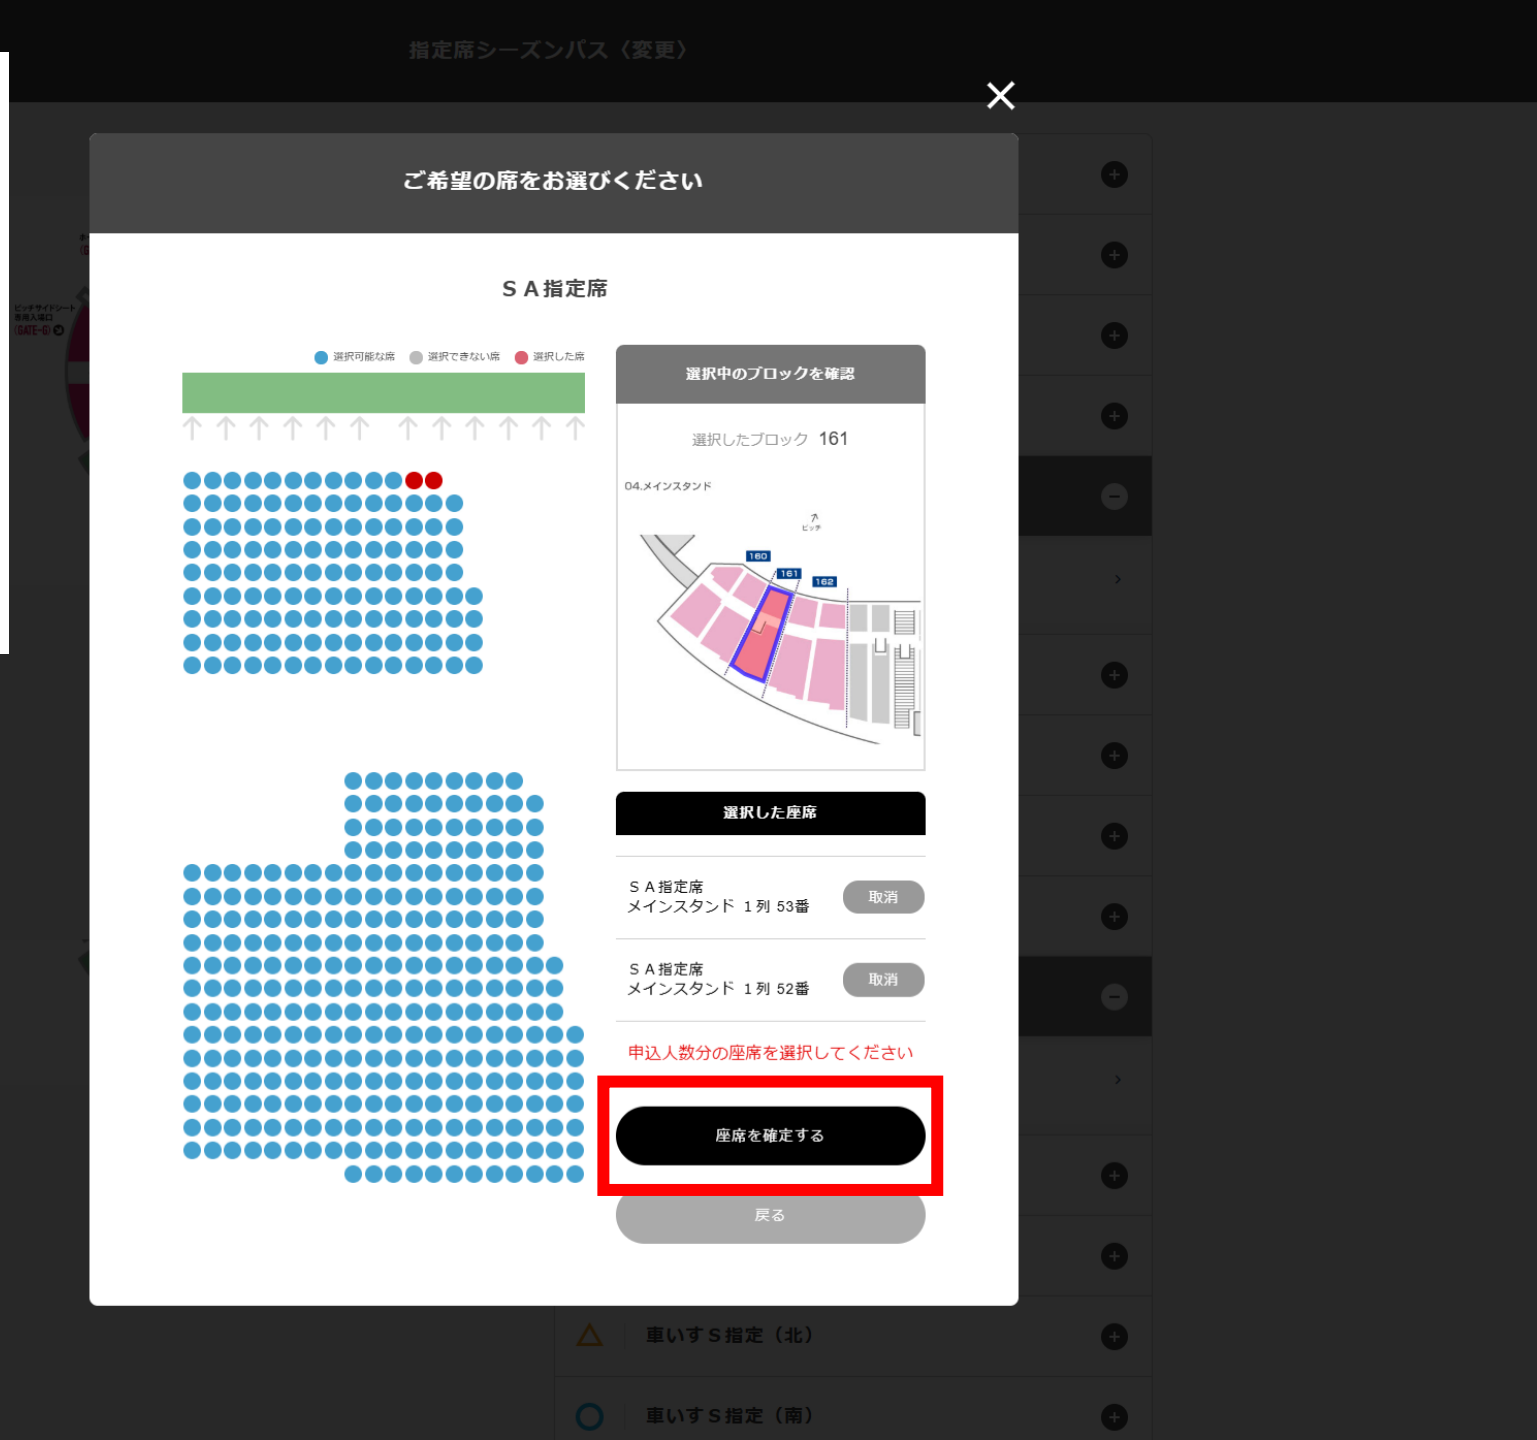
指定席シーズンパス（変更）

ピッチサイドシート
専用入場口
GATE-G

ご希望の席をお選びください

ＳＡ指定席

選択可能な席　選択できない席　選択した席

選択中のブロックを確認

選択したブロック 161

04.メインスタンド

ピッチ

160
161
162

選択した座席

ＳＡ指定席
メインスタンド １列 53番
取消

ＳＡ指定席
メインスタンド １列 52番
取消

申込人数分の座席を選択してください

座席を確定する

戻る

車いすＳ指定（北）

車いすＳ指定（南）